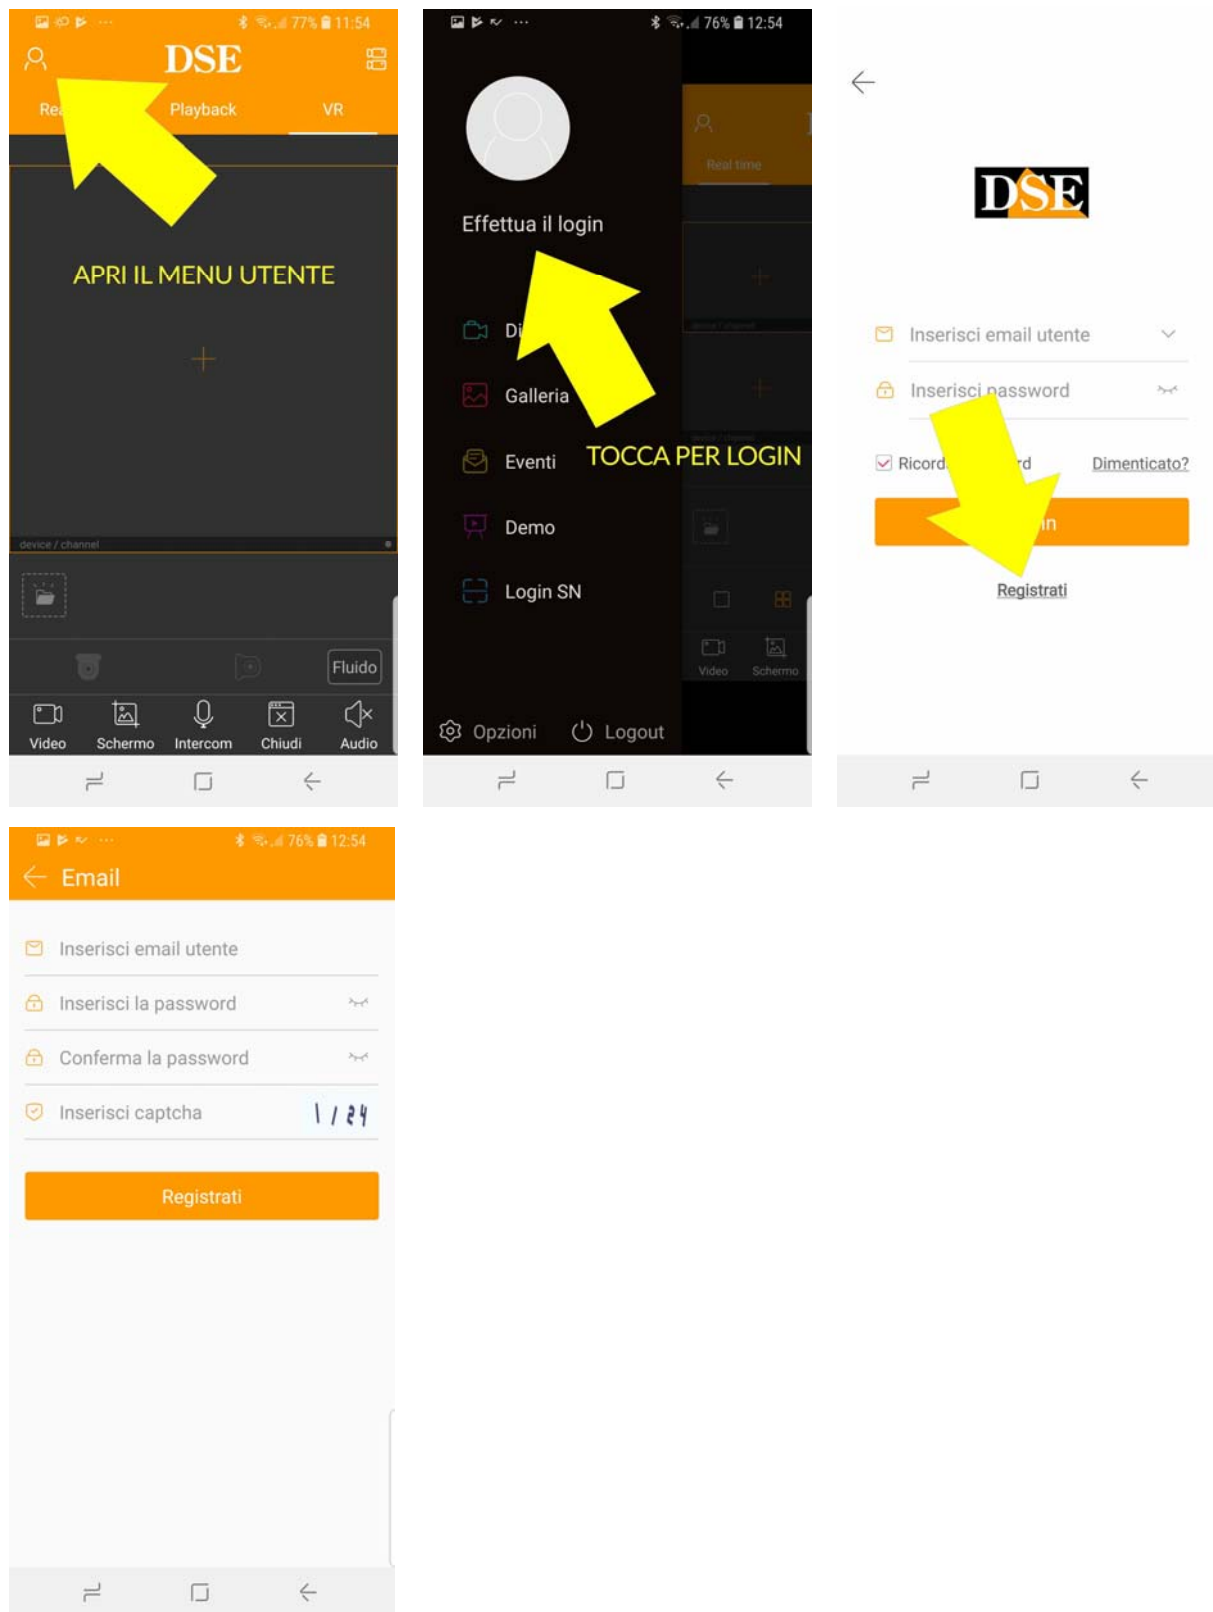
77% 11:54

DSE

Rea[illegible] Playback VR

APRI IL MENU UTENTE

device / channel

Fluido

Video Schermo Intercom Chiudi Audio

76% 12:54

Effettua il login

Di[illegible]

Galleria

Eventi

Demo

Login SN

TOCCA PER LOGIN

Real time

device / channel

Video Schermo

Opzioni Logout

DSE

Inserisci email utente

Inserisci password

Ricord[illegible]rd Dimenticato?

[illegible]in

Registrati

76% 12:54

Email

Inserisci email utente

Inserisci la password

Conferma la password

Inserisci captcha 1124

Registrati